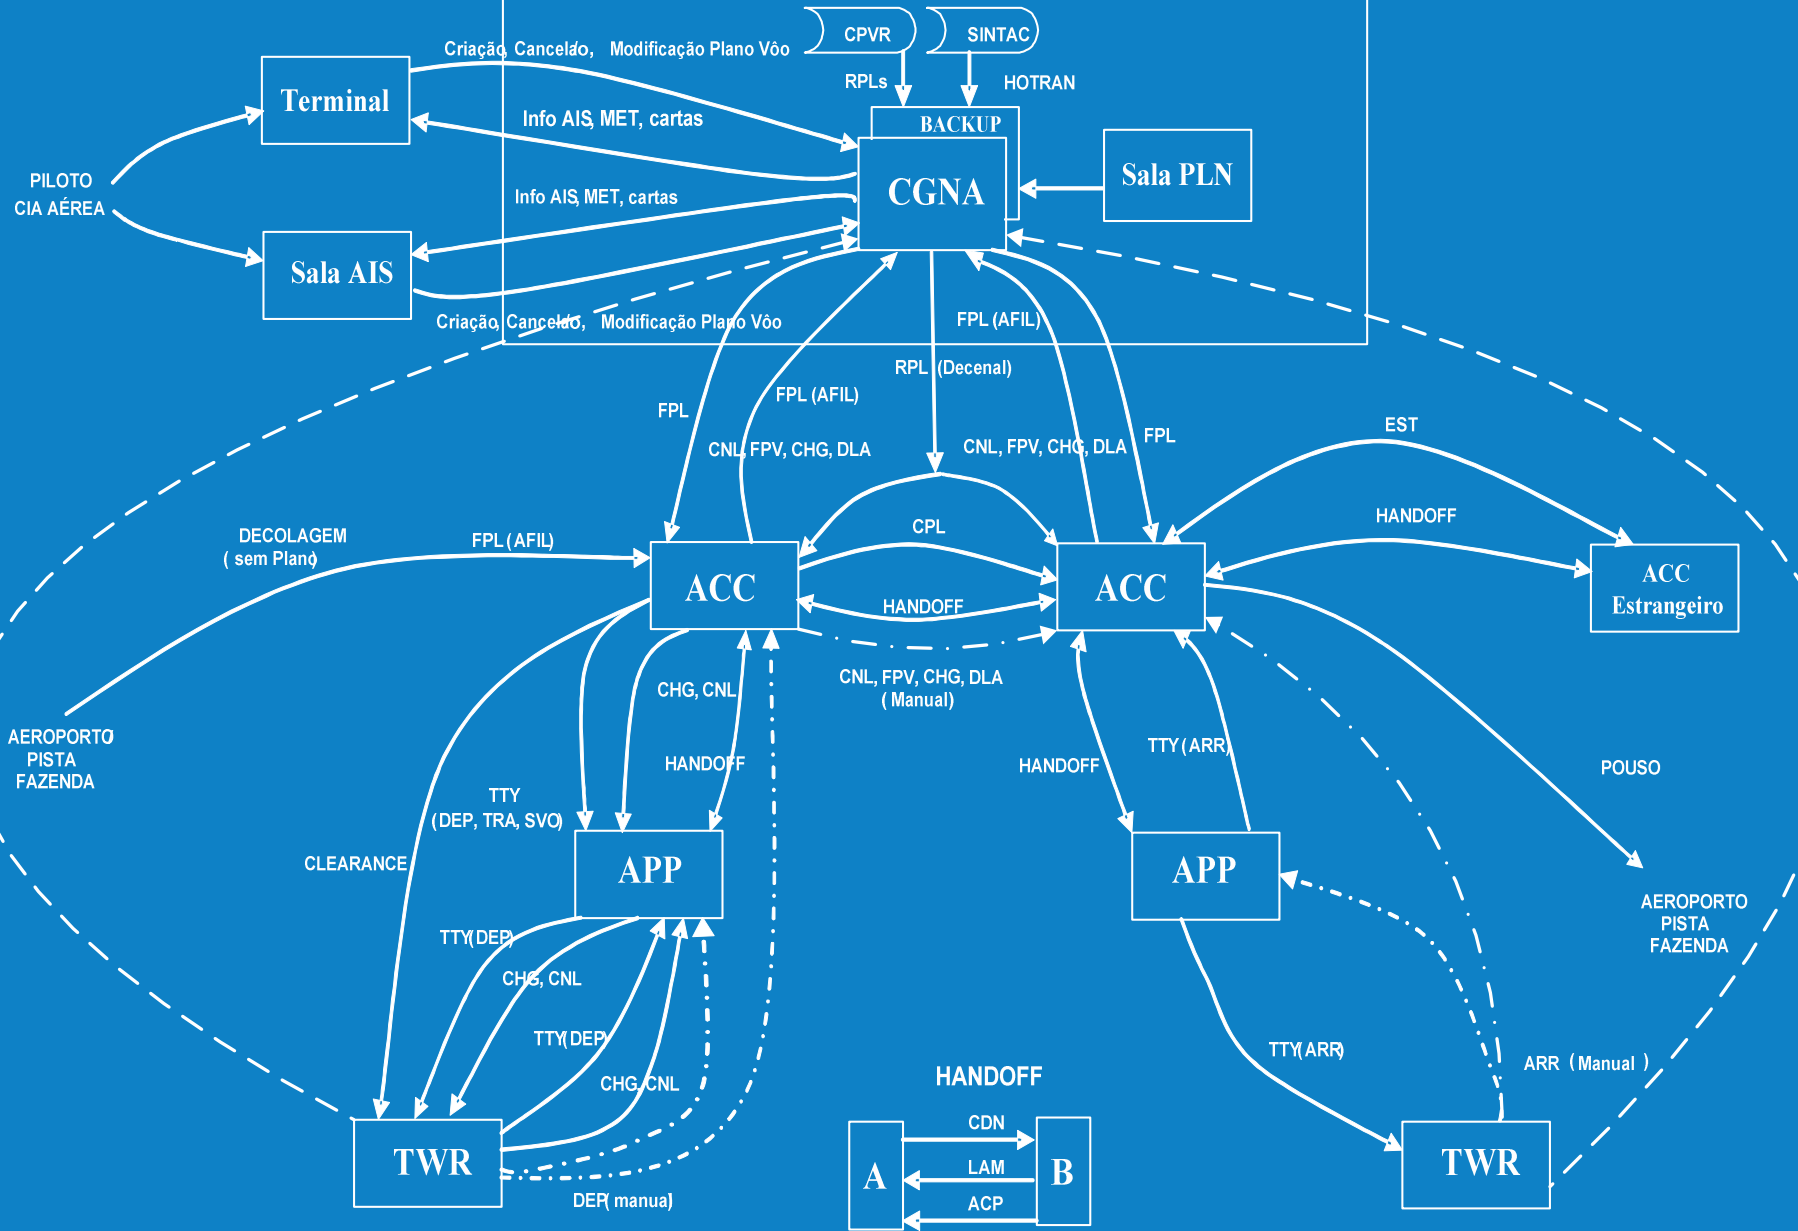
CPVR
SINTAC
Criação, Cancelão, Modificação Plano Vôo
RPLs
HOTRAN
BACKUP
Terminal
Info AIS, MET, cartas
CGNA
Sala PLN
PILOTO
CIA AÉREA
Info AIS, MET, cartas
Sala AIS
Criação, Cancelão, Modificação Plano Vôo
FPL (AFIL)
RPL (Decenal)
FPL
FPL (AFIL)
CNL, FPV, CHG, DLA
CNL, FPV, CHG, DLA
FPL
EST
HANDOFF
DECOLAGEM
( sem Plano)
FPL (AFIL)
CPL
ACC
ACC
ACC
Estrangeiro
HANDOFF
CNL, FPV, CHG, DLA
( Manual)
CHG, CNL
AEROPORTO
PISTA
FAZENDA
HANDOFF
HANDOFF
TTY (ARR)
POUSO
TTY
(DEP, TRA, SVO)
CLEARANCE
APP
APP
AEROPORTO
PISTA
FAZENDA
TTY(DEP)
CHG, CNL
TTY(DEP)
CHG, CNL
TTY(ARR)
ARR ( Manual )
HANDOFF
TWR
CDN
A
LAM
B
ACP
TWR
DEP( manual)